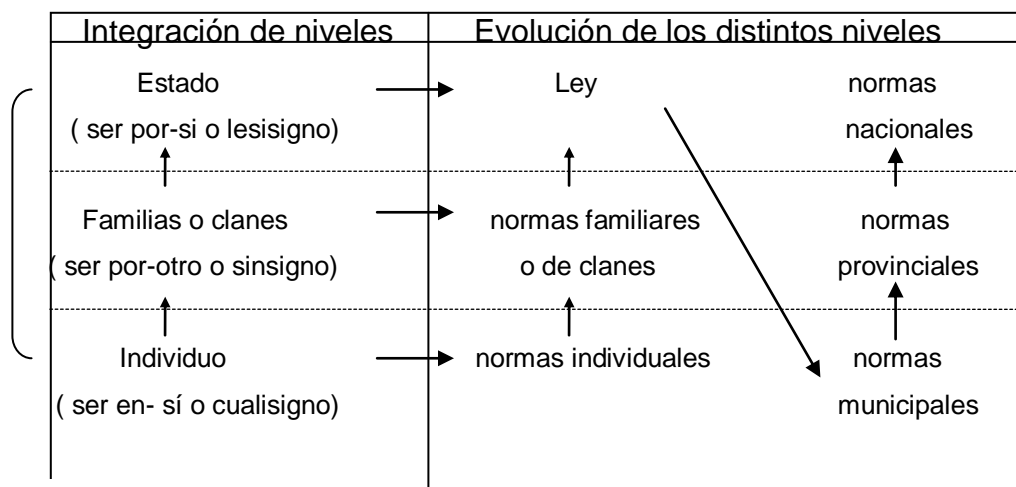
| Integración de niveles | Evolución de los distintos niveles | |
|---|---|---|
| Estado ( ser por-si o lesisigno) | Ley | normas nacionales |
| Familias o clanes ( ser por-otro o sinsigno) | normas familiares o de clanes | normas provinciales |
| Individuo ( ser en- sí o cualisigno) | normas individuales | normas municipales |